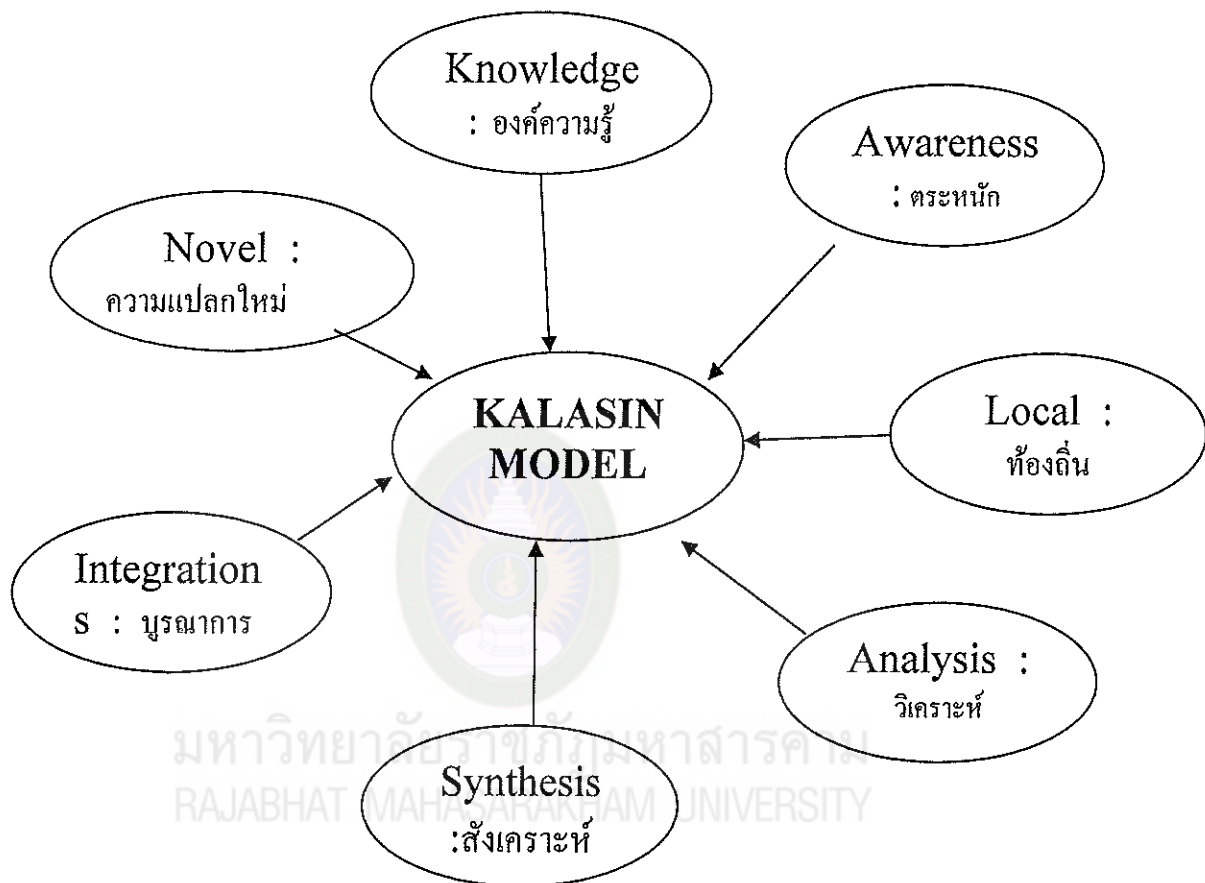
Knowledge
: องค์ความรู้

Awareness
: ตระหนัก

Novel :
ความแปลกใหม่

KALASIN
MODEL

Local :
ท้องถิ่น

Integration
s : บูรณาการ

Analysis :
วิเคราะห์

Synthesis
:สังเคราะห์

มหาวิทยาลัยราชภัฏมหาสารคาม
RAJABHAT MAHASARAKHAM UNIVERSITY